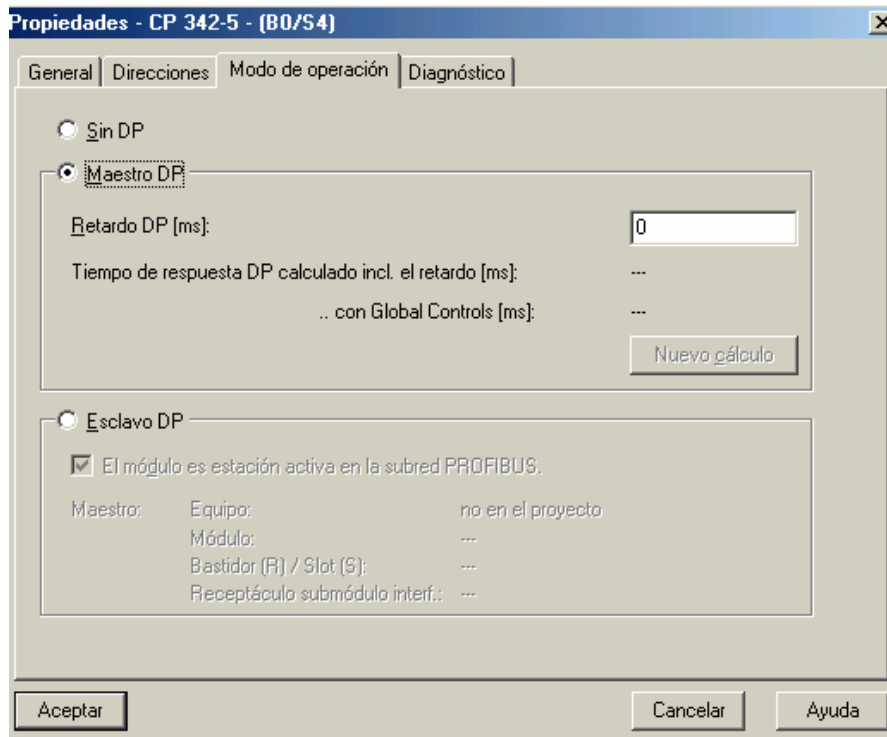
Propiedades - CP 342-5 - (B0/S4)

General | Direcciones | Modo de operación | Diagnóstico

Sin DP

Maestro DP

Retardo DP [ms]: 0

Tiempo de respuesta DP calculado incl. el retardo [ms]: ---

.. con Global Controls [ms]: ---

Nuevo cálculo

Esclavo DP

El módulo es estación activa en la subred PROFIBUS.

| | | |
|---|---|---|
| Maestro: | Equipo: | no en el proyecto |
| | Módulo: | --- |
| | Bastidor (R) / Slot (S): | --- |
| | Receptáculo submódulo interf.: | --- |

Aceptar | Cancelar | Ayuda